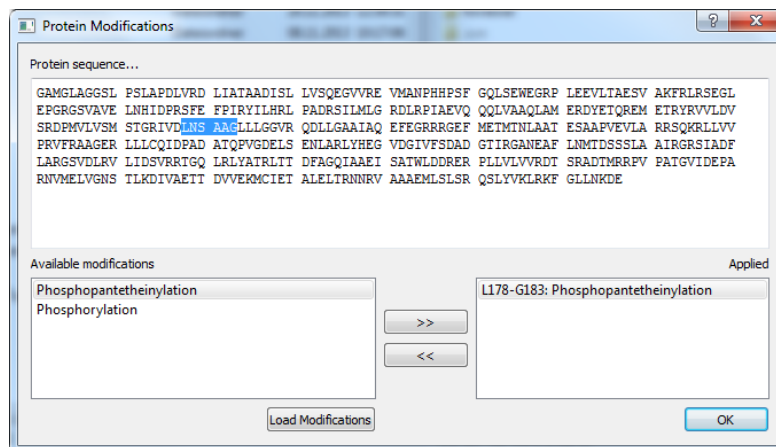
Protein Modifications

Protein sequence...

GAMGLAGGSL PSLAPDLVRD LIATAADISL LVSQEGVVRE VMANPHHPSF GQLSEWEGRP LEEVLTAESV AKFRLRSEGL EPGRGSVAVE LNHIDPRSFE FPIRYILHRL PADRSILMLG RDLRPIAEVQ QQLVAAQLAM ERDYETQREM ETRYRVVLDV SRDPMVLVSM STGRIVDLNS AAGLLLGGVR QDLLGAAIAQ EFEGRRRGEF METMTNLAAT ESAAPVEVLA RRSQKRLLVV PRVFRAAGER LLLCQIDPAD ATQPVGDELS ENLARLYHEG VDGIVFSDAD GTIRGANEAF LNMTDSSSLA AIRGRSIADF LARGSVDLRV LIDSVRRTGQ LRLYATRLTT DFAGQIAAEI SATWLDDRER PLLVLVVRDT SRADTMRRPV PATGVIDEPA RNVMELVGNS TLKDIVAETT DVVEKMCIET ALELTRNNRV AAAEMLSLSR QSLYVKLRKF GLLNKDE

Available modifications

Applied

Phosphopantetheinylation
Phosphorylation

L178-G183: Phosphopantetheinylation

>>

<<

Load Modifications

OK